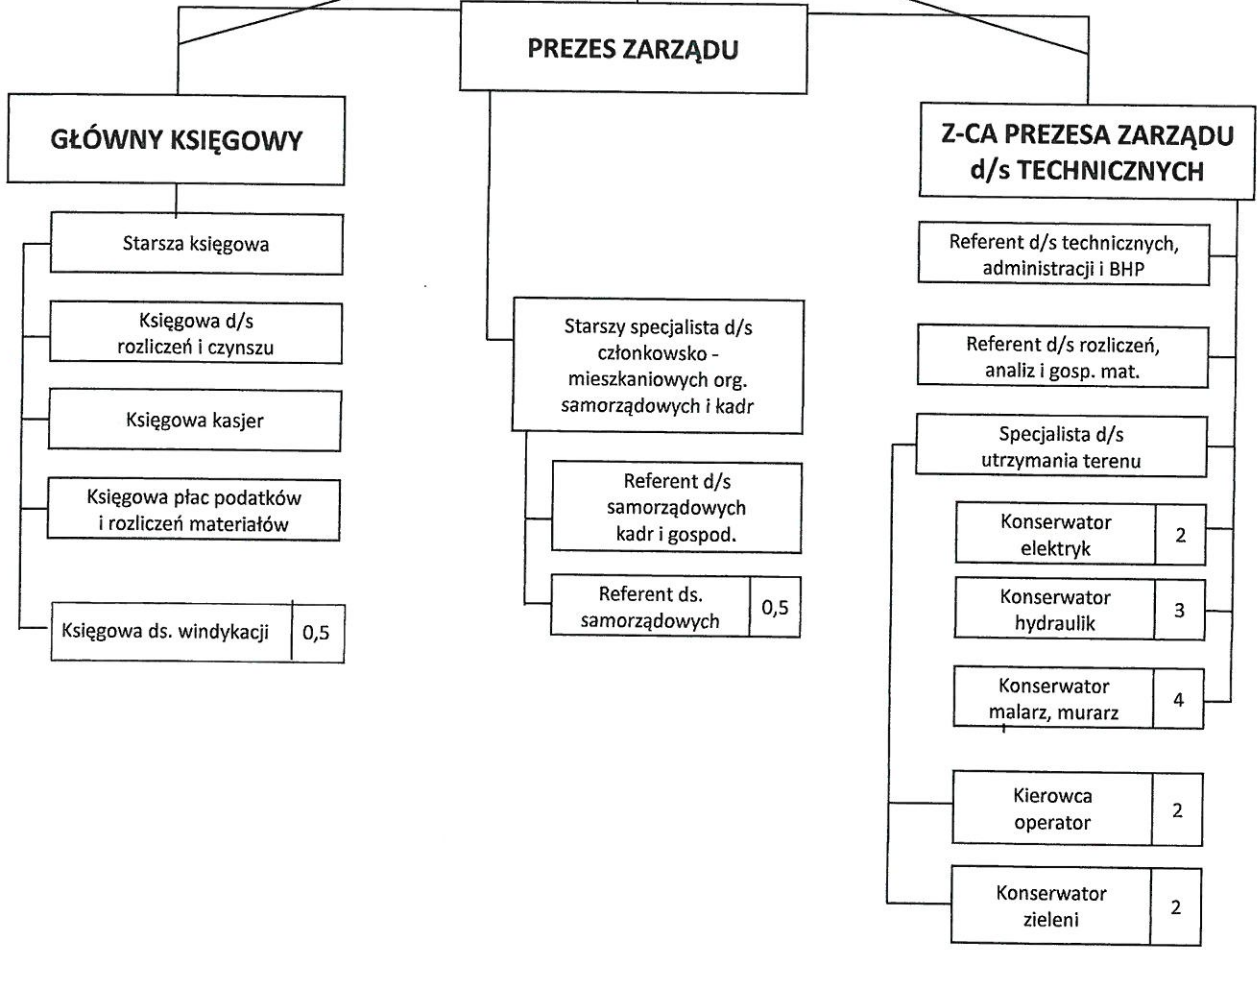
PREZES ZARZĄDU

GŁÓWNY KSIĘGOWY

Starsza księgowa

Księgowa d/s rozliczeń i czynszu

Księgowa kasjer

Księgowa płac podatków i rozliczeń materiałów

Księgowa ds. windykacji | 0,5

Starszy specjalista d/s członkowsko - mieszkaniowych org. samorządowych i kadr

Referent d/s samorządowych kadr i gospod.

Referent ds. samorządowych | 0,5

Z-CA PREZESA ZARZĄDU d/s TECHNICZNYCH

Referent d/s technicznych, administracji i BHP

Referent d/s rozliczeń, analiz i gosp. mat.

Specjalista d/s utrzymania terenu

Konserwator elektryk | 2

Konserwator hydraulik | 3

Konserwator malarz, murarz | 4

Kierowca operator | 2

Konserwator zieleni | 2